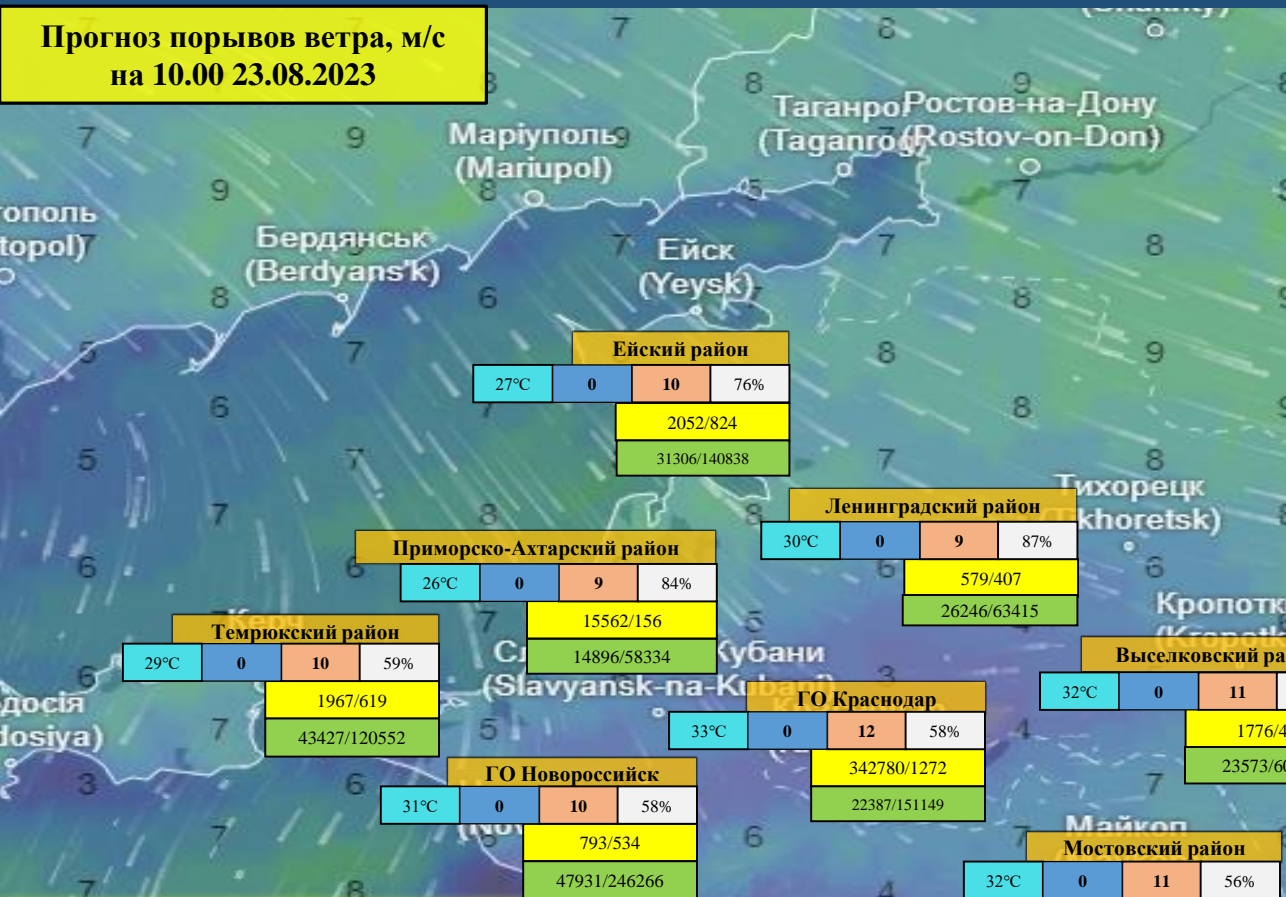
Прогноз порывов ветра, м/с
на 10.00 23.08.2023

(Shakhty)
7 8 9 7 9 9 8 7 9 8 7 6 5 4 7 6 5 7 6 8 7 6 5 4 3 6 7 8 9 8 7 8 8 9 8 8 7 6 5 4 6

Маріуполь (Mariupol)
Таганрог (Taganrog)
Ростов-на-Дону (Rostov-on-Don)
Бердянськ (Berdyans'k)
Ейск (Yeysk)
ополь (topol)
Тихорецк (Tikhoretsk)
Кропотк (Kropotk
Славянск-на-Кубани (Slavyansk-na-Kubani)
Керч
досія (dosiya)
Майкоп
(Nov

| Ейский район | | | |
|---|---|---|---|
| 27°C | 0 | 10 | 76% |
| 2052/824 | | | |
| 31306/140838 | | | |

| Ленинградский район | | | |
|---|---|---|---|
| 30°C | 0 | 9 | 87% |
| 579/407 | | | |
| 26246/63415 | | | |

| Приморско-Ахтарский район | | | |
|---|---|---|---|
| 26°C | 0 | 9 | 84% |
| 15562/156 | | | |
| 14896/58334 | | | |

| Темрюкский район | | | |
|---|---|---|---|
| 29°C | 0 | 10 | 59% |
| 1967/619 | | | |
| 43427/120552 | | | |

| Выселковский ра | | | |
|---|---|---|---|
| 32°C | 0 | 11 | |
| 1776/4 | | | |
| 23573/60 | | | |

| ГО Краснодар | | | |
|---|---|---|---|
| 33°C | 0 | 12 | 58% |
| 342780/1272 | | | |
| 22387/151149 | | | |

| ГО Новороссийск | | | |
|---|---|---|---|
| 31°C | 0 | 10 | 58% |
| 793/534 | | | |
| 47931/246266 | | | |

| Мостовский район | | | |
|---|---|---|---|
| 32°C | 0 | 11 | 56% |